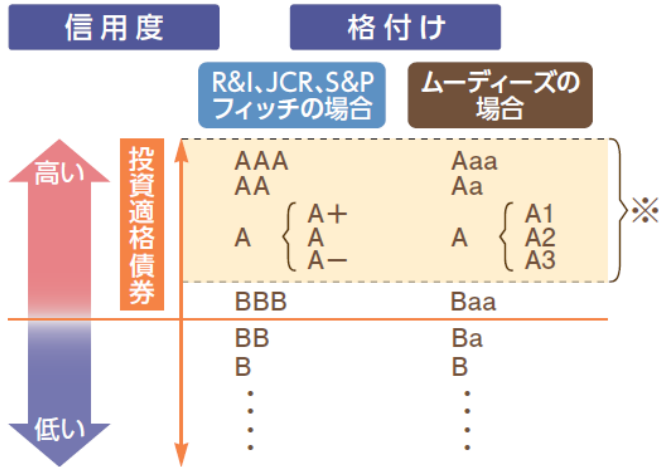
信用度

格付け

R&I、JCR、S&P
フィッチの場合

ムーディーズの
場合

高い

低い

投資適格債券

| R&I、JCR、S&P フィッチの場合 | ムーディーズの場合 |
|---|---|
| AAA | Aaa |
| AA | Aa |
| A { A＋ A A− | A { A1 A2 A3 |
| BBB | Baa |
| BB | Ba |
| B | B |
| ⋮ | ⋮ |

※